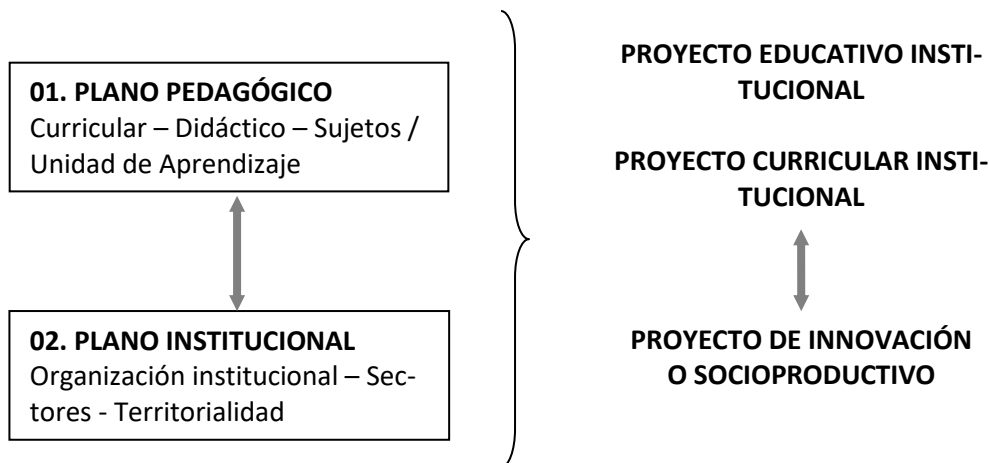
01. PLANO PEDAGÓGICO
Curricular – Didáctico – Sujetos / Unidad de Aprendizaje

02. PLANO INSTITUCIONAL
Organización institucional – Sectores - Territorialidad

PROYECTO EDUCATIVO INSTITUCIONAL

PROYECTO CURRICULAR INSTITUCIONAL

PROYECTO DE INNOVACIÓN O SOCIOPRODUCTIVO